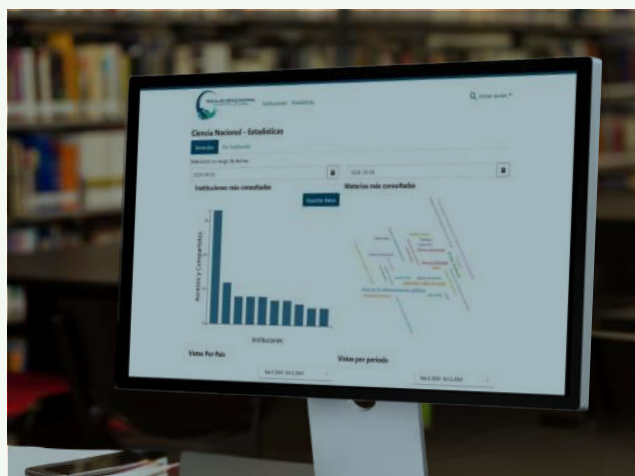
Institucional Estadísticas

Iniciar sesión

Ciencia Nacional - Estadísticas

Generales Por Institución

Seleccione un rango de fechas

Instituciones más consultadas

Exportar datos

Materias más consultadas

Accesos y Consultas

Instituciones

Vistas Por País

Vistas por periodo